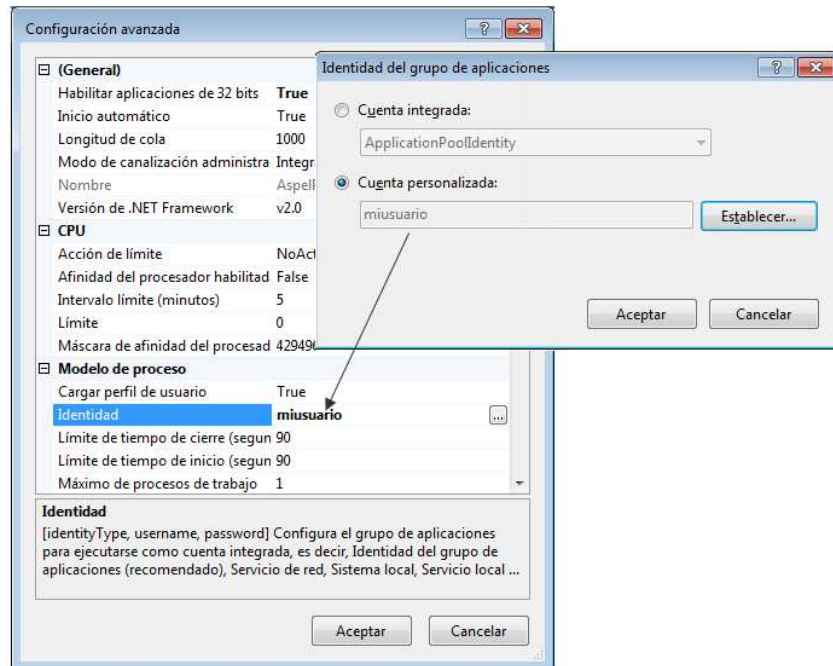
Configuración avanzada

? X

⊟ (General)

| | |
|---|---|
| Habilitar aplicaciones de 32 bits | True |
| Inicio automático | True |
| Longitud de cola | 1000 |
| Modo de canalización administra | Integr |
| Nombre | AspelF |
| Versión de .NET Framework | v2.0 |

⊟ CPU

| | |
|---|---|
| Acción de límite | NoAct |
| Afinidad del procesador habilitad | False |
| Intervalo límite (minutos) | 5 |
| Límite | 0 |
| Máscara de afinidad del procesad | 429496 |

⊟ Modelo de proceso

| | |
|---|---|
| Cargar perfil de usuario | True |
| Identidad | miusuario |
| Límite de tiempo de cierre (segun | 90 |
| Límite de tiempo de inicio (segun | 90 |
| Máximo de procesos de trabajo | 1 |

...

Identidad

[identityType, username, password] Configura el grupo de aplicaciones para ejecutarse como cuenta integrada, es decir, Identidad del grupo de aplicaciones (recomendado), Servicio de red, Sistema local, Servicio local ...

Aceptar Cancelar

Identidad del grupo de aplicaciones

? X

Cuenta integrada:

ApplicationPoolIdentity

Cuenta personalizada:

miusuario

Establecer...

Aceptar Cancelar